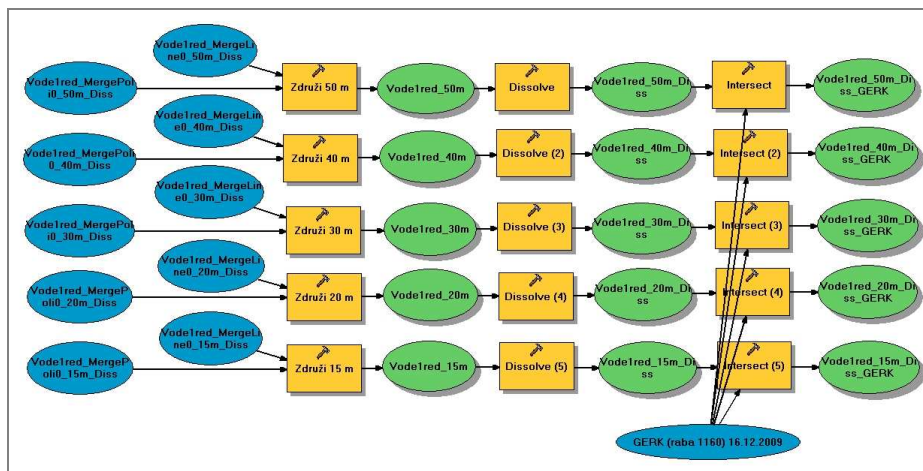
Vode1red_MergeLine0_50m_Diss

Vode1red_MergePoli0_50m_Diss

Združi 50 m

Vode1red_50m

Dissolve

Vode1red_50m_Diss

Intersect

Vode1red_50m_Diss_GERK

Vode1red_MergeLine0_40m_Diss

Vode1red_MergePoli0_40m_Diss

Združi 40 m

Vode1red_40m

Dissolve (2)

Vode1red_40m_Diss

Intersect (2)

Vode1red_40m_Diss_GERK

Vode1red_MergeLine0_30m_Diss

Vode1red_MergePoli0_30m_Diss

Združi 30 m

Vode1red_30m

Dissolve (3)

Vode1red_30m_Diss

Intersect (3)

Vode1red_30m_Diss_GERK

Vode1red_MergeLine0_20m_Diss

Vode1red_MergePoli0_20m_Diss

Združi 20 m

Vode1red_20m

Dissolve (4)

Vode1red_20m_Diss

Intersect (4)

Vode1red_20m_Diss_GERK

Vode1red_MergeLine0_15m_Diss

Vode1red_MergePoli0_15m_Diss

Združi 15 m

Vode1red_15m

Dissolve (5)

Vode1red_15m_Diss

Intersect (5)

Vode1red_15m_Diss_GERK

GERK (raba 1160) 16.12.2009